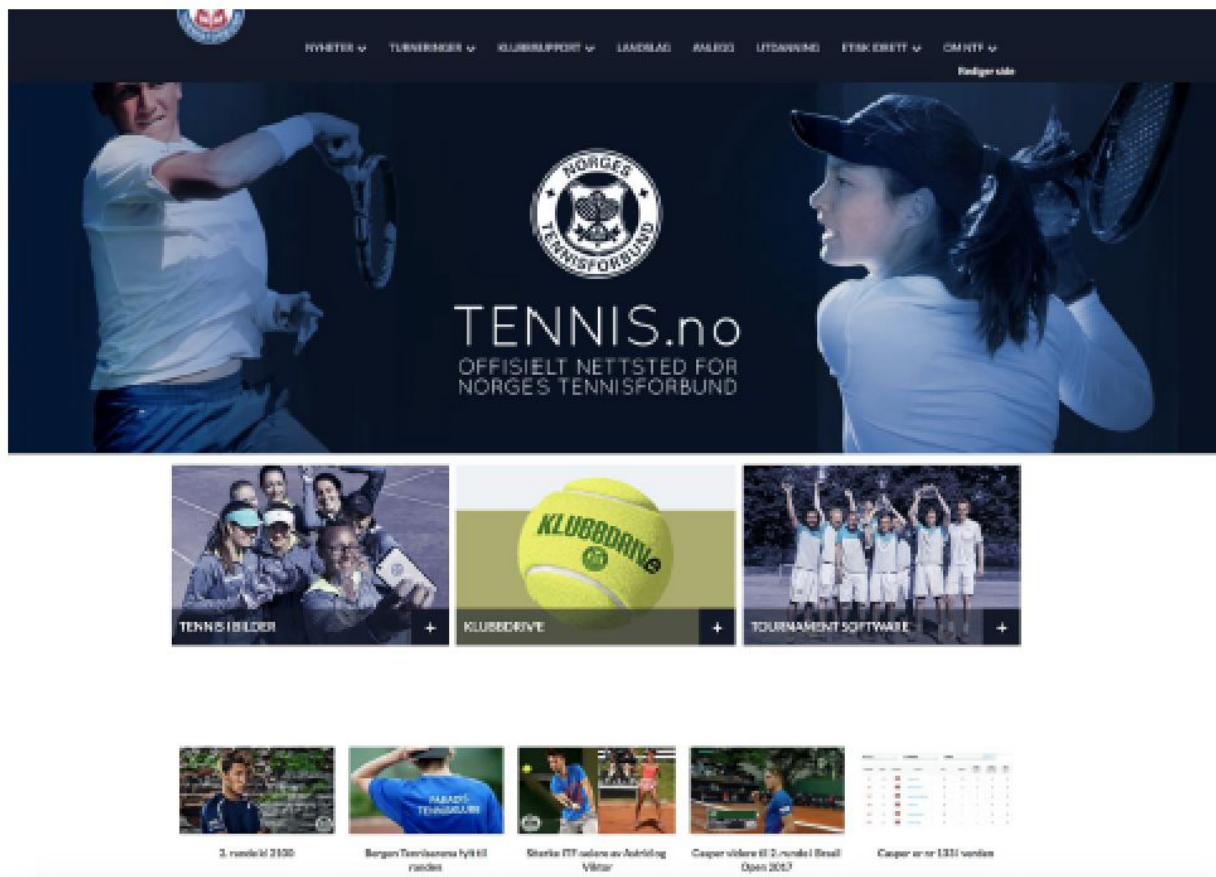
NYHETER TURNERINGER KLUBBSUPPORT LANDSLAG ANLEGG UTDANNING ETISK IDRETT OM NTF

Rediger side

NORGES TENNISFORBUND

TENNIS.no

OFFISIELT NETTSTED FOR NORGES TENNISFORBUND

TENNIS I BILDER +

KLUBBDRIVE

KLUBBDRIVE +

TOURNAMENT SOFTWARE +

PARADIS TENNISKLUBB

2. runde kl 2100

Bergen Tennisarena fylt til randen

Sterke ITF-seiere av Astrid og Viktor

Casper videre til 2. runde i Brasil Open 2017

Casper er nr 1331 verden